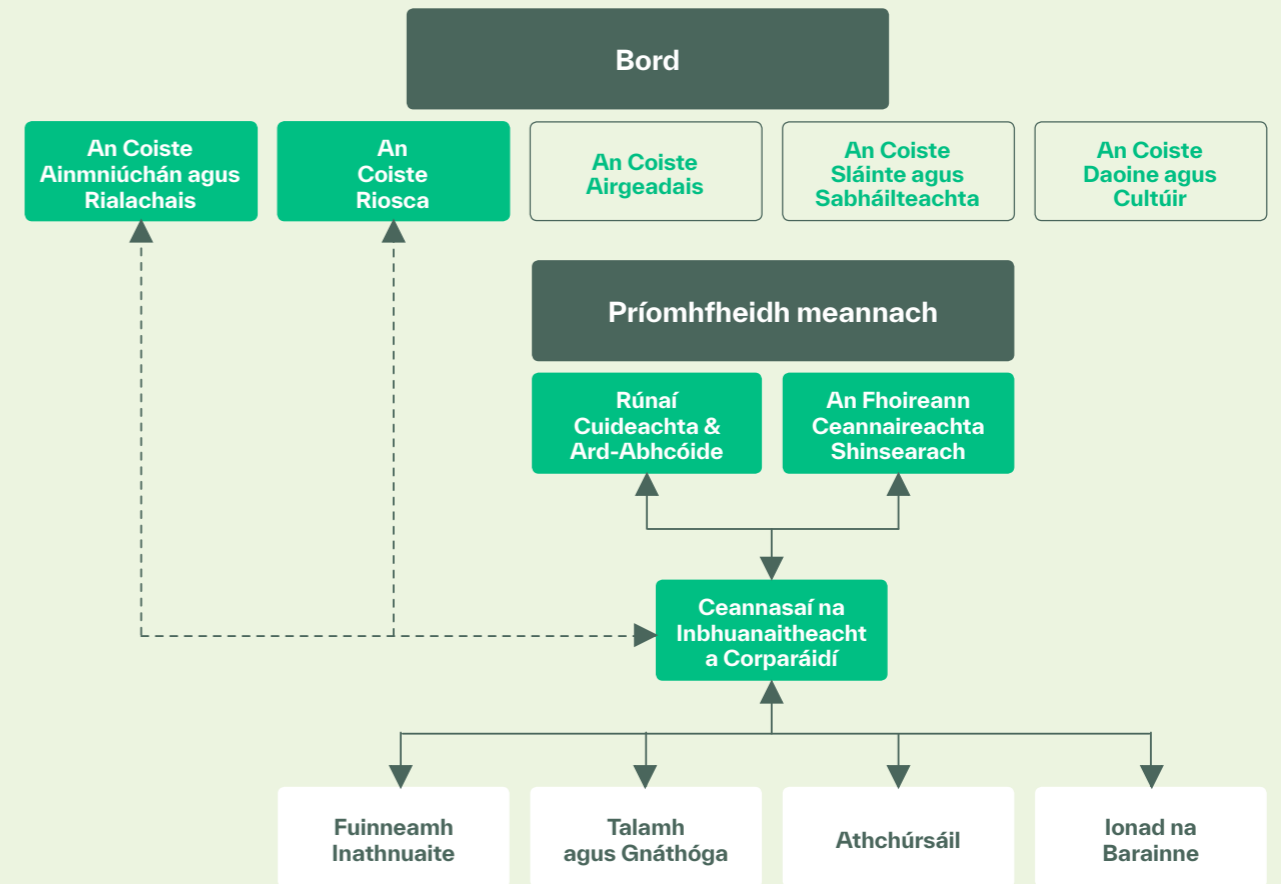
Bord

An Coiste Ainmniúchán agus Rialachais

An Coiste Riosca

An Coiste Airgeadais

An Coiste Sláinte agus Sabháilteachta

An Coiste Daoine agus Cultúir

Príomhfheidh meannach

Rúnaí Cuideachta & Ard-Abhcóide

An Fhoireann Ceannaireachta Shinsearach

Ceannasaí na Inbhuanaitheacht a Corparáidí

Fuinneamh Inathnuaite

Talamh agus Gnáthóga

Athchúrsáil

Ionad na Barainne